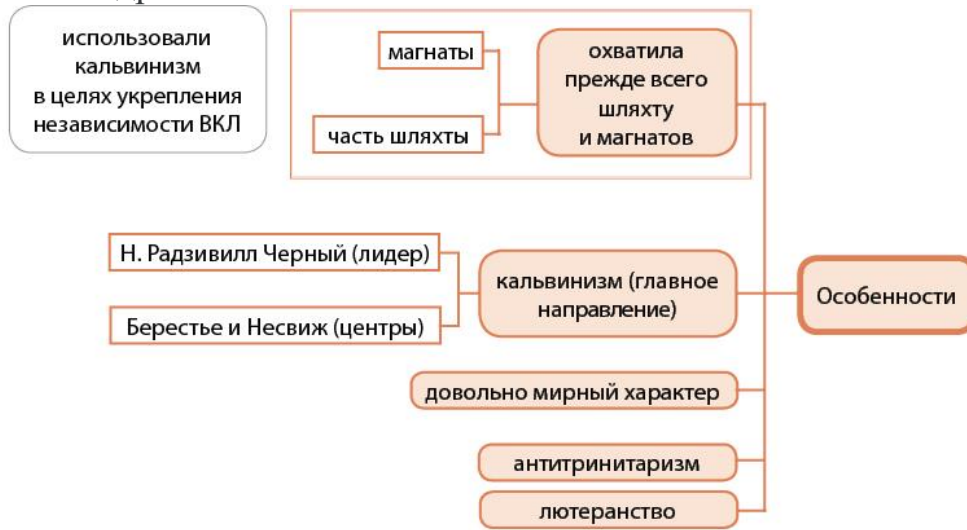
использовали кальвинизм в целях укрепления независимости ВКЛ

магнаты

часть шляхты

охватила прежде всего шляхту и магнатов

Н. Радзивилл Черный (лидер)

Берестье и Несвиж (центры)

кальвинизм (главное направление)

Особенности

довольно мирный характер

антитринитаризм

лютеранство